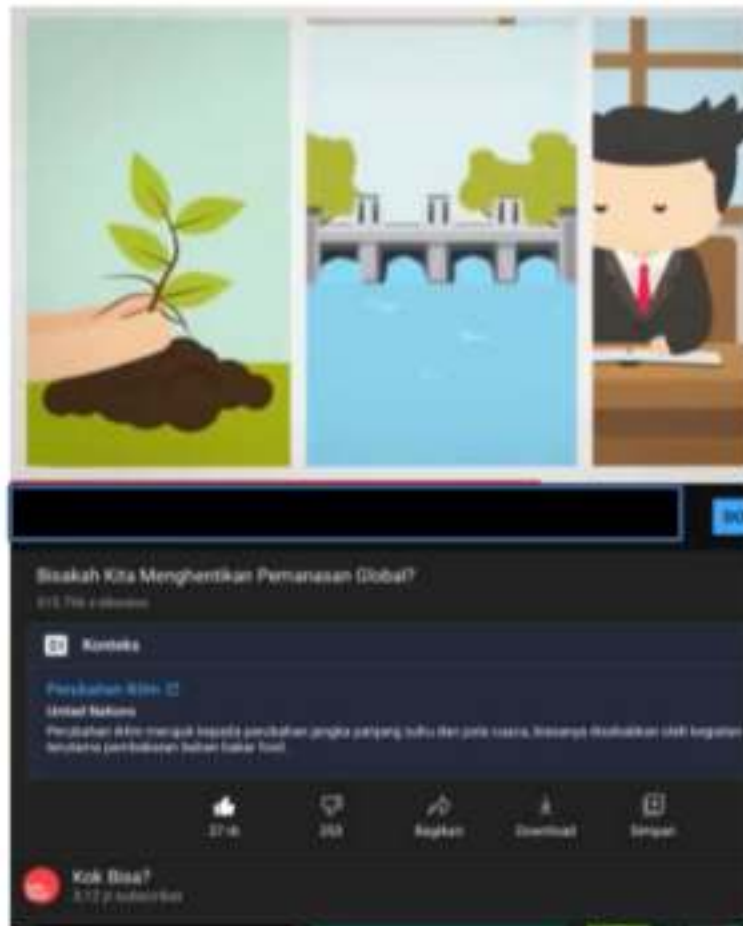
Bisakah Kita Menghentikan Pemanasan Global?

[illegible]

Konteks

Perubahan iklim

United Nations

Perubahan iklim merujuk kepada perubahan jangka panjang suhu dan pola cuaca, biasanya disebabkan oleh kegiatan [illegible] terutama pembakaran bahan bakar fosil.

27 rb

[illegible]

Bagikan

Download

Simpan

Kok Bisa?

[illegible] subscriber